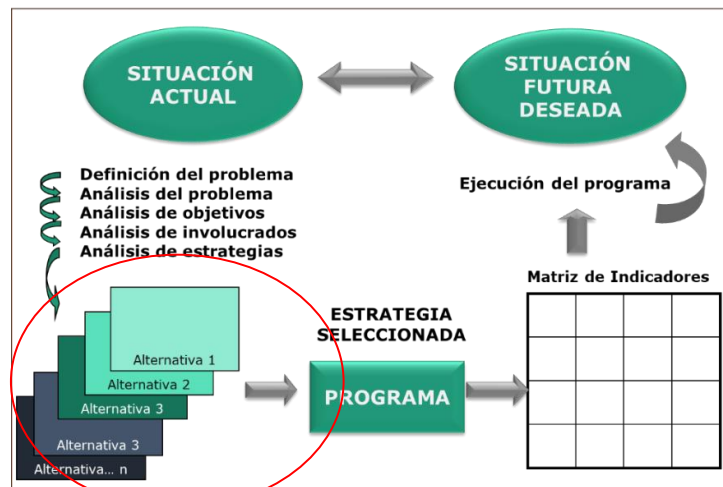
SITUACIÓN ACTUAL

SITUACIÓN FUTURA DESEADA

Definición del problema
Análisis del problema
Análisis de objetivos
Análisis de involucrados
Análisis de estrategias

Ejecución del programa

Matriz de Indicadores

Alternativa 1
Alternativa 2
Alternativa 3
Alternativa 3
Alternativa... n

ESTRATEGIA SELECCIONADA

PROGRAMA